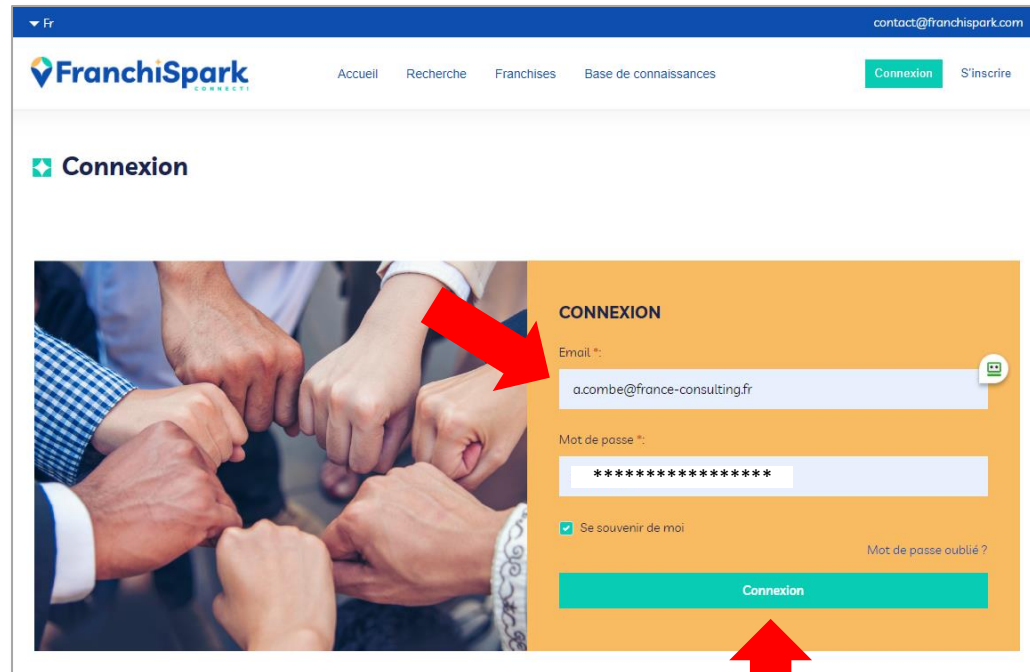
Fr

contact@franchispark.com

FranchiSpark
CONNECT!

Accueil Recherche Franchises Base de connaissances

Connexion S'inscrire

Connexion

CONNEXION

Email *:

a.combe@france-consulting.fr

Mot de passe *:

****************

Se souvenir de moi

Mot de passe oublié ?

Connexion